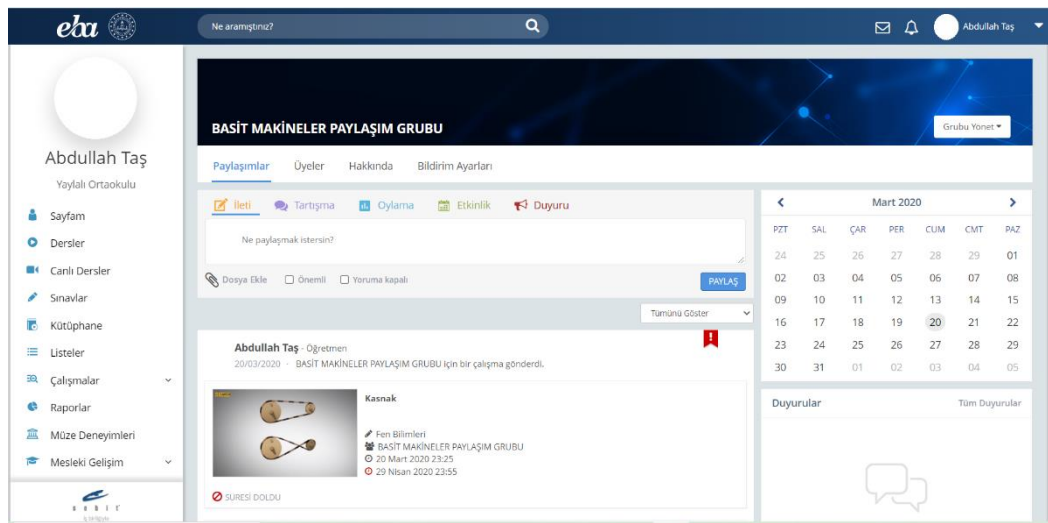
eba

Ne aramıştınız?

Abdullah Taş

Abdullah Taş
Yaylalı Ortaokulu

Sayfam
Dersler
Canlı Dersler
Sınavlar
Kütüphane
Listeler
Çalışmalar
Raporlar
Müze Deneyimleri
Mesleki Gelişim

BASİT MAKİNELER PAYLAŞIM GRUBU

Grubu Yönet

Paylaşımlar Üyeler Hakkında Bildirim Ayarları

İleti Tartışma Oylama Etkinlik Duyuru

Ne paylaşmak istersin?

Dosya Ekle Önemli Yoruma kapalı PAYLAŞ

Tümünü Göster

Abdullah Taş · Öğretmen
20/03/2020 · BASİT MAKİNELER PAYLAŞIM GRUBU için bir çalışma gönderdi.

Kasnak

Fen Bilimleri
BASİT MAKİNELER PAYLAŞIM GRUBU
20 Mart 2020 23:25
29 Nisan 2020 23:55

SÜRESİ DOLDU

Mart 2020

| PZT | SAL | ÇAR | PER | CUM | CMT | PAZ |
|---|---|---|---|---|---|---|
| 24 | 25 | 26 | 27 | 28 | 29 | 01 |
| 02 | 03 | 04 | 05 | 06 | 07 | 08 |
| 09 | 10 | 11 | 12 | 13 | 14 | 15 |
| 16 | 17 | 18 | 19 | 20 | 21 | 22 |
| 23 | 24 | 25 | 26 | 27 | 28 | 29 |
| 30 | 31 | 01 | 02 | 03 | 04 | 05 |

Duyurular Tüm Duyurular